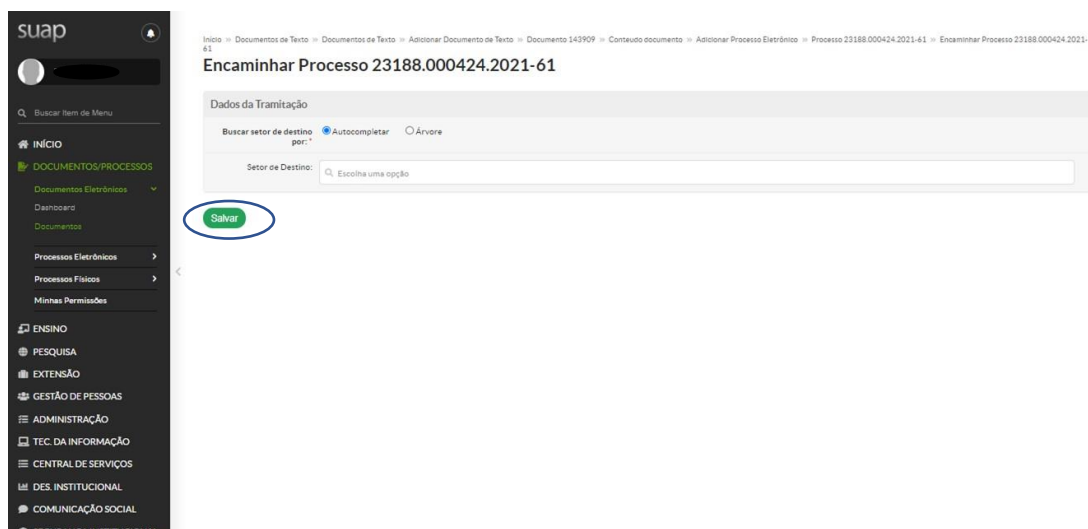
suap

Buscar Item de Menu

INÍCIO
DOCUMENTOS/PROCESSOS
Documentos Eletrônicos
Dashboard
Documentos
Processos Eletrônicos
Processos Físicos
Minhas Permissões
ENSINO
PESQUISA
EXTENSÃO
GESTÃO DE PESSOAS
ADMINISTRAÇÃO
TEC. DA INFORMAÇÃO
CENTRAL DE SERVIÇOS
DES. INSTITUCIONAL
COMUNICAÇÃO SOCIAL

Início » Documentos de Texto » Documentos de Texto » Adicionar Documento de Texto » Documento 143909 » Conteudo documento » Adicionar Processo Eletrônico » Processo 23188.000424.2021-61 » Encaminhar Processo 23188.000424.2021-61

Encaminhar Processo 23188.000424.2021-61

Dados da Tramitação

Buscar setor de destino por: * Autocompletar Árvore

Setor de Destino: Escolha uma opção

Salvar